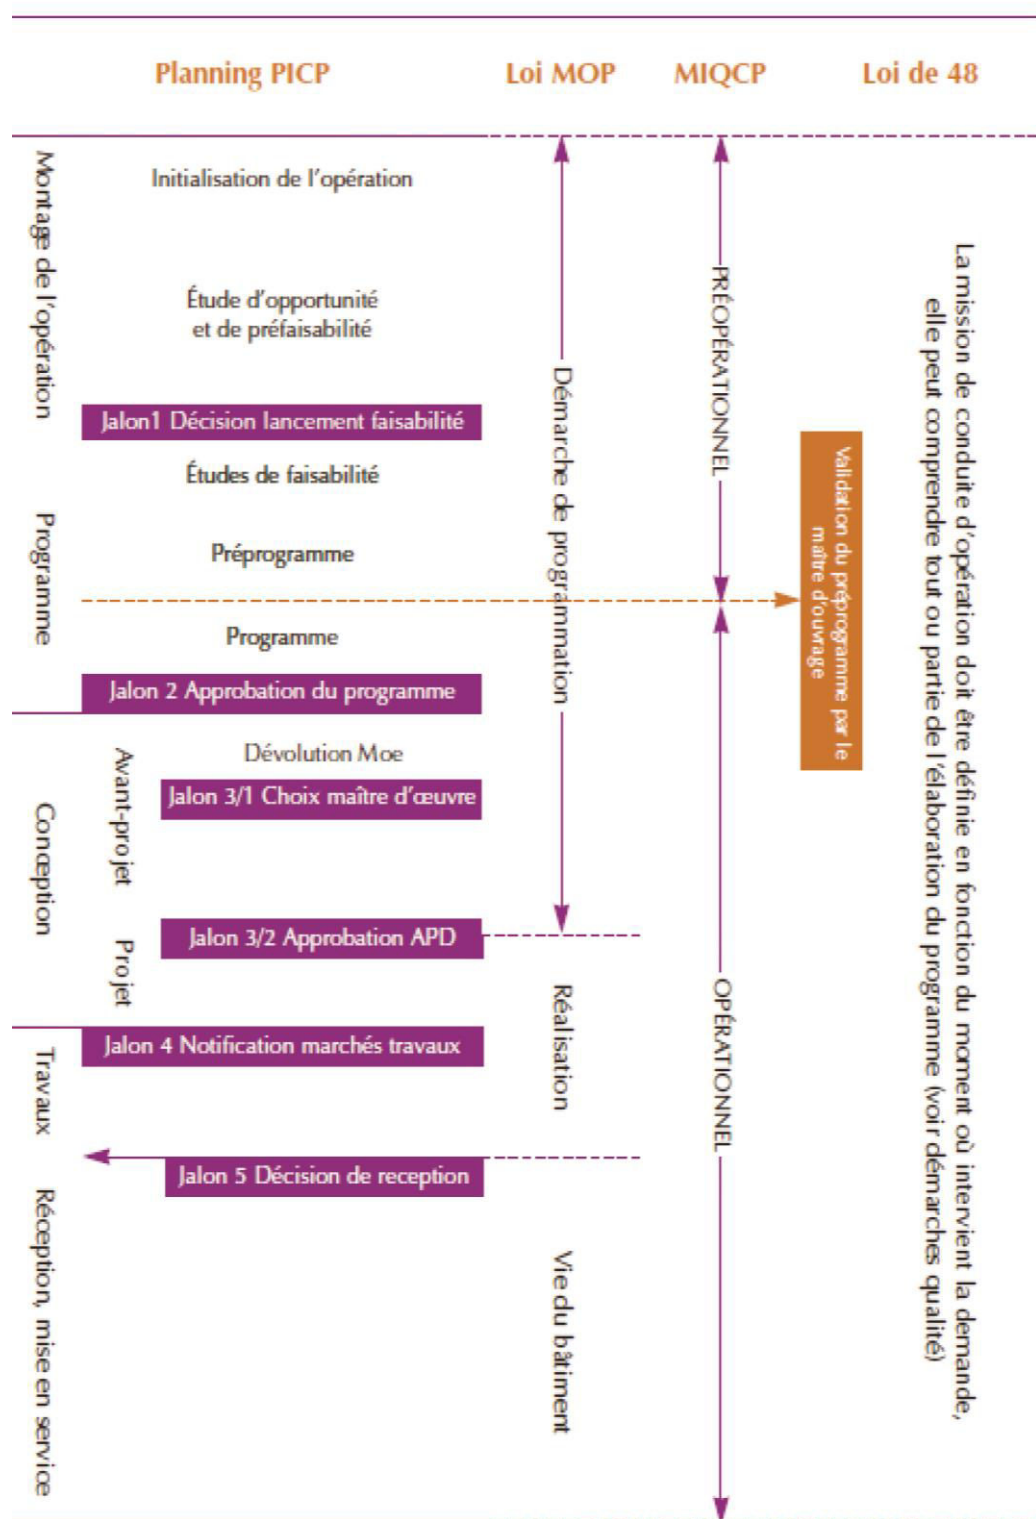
Planning PICP

Loi MOP

MIQCP

Loi de 48

Montage de l'opération

Initialisation de l'opération

Étude d'opportunité et de préfaisabilité

Jalon1 Décision lancement faisabilité

Études de faisabilité

Programme

Préprogramme

Programme

Jalon 2 Approbation du programme

Conception

Avant-projet

Dévolution Moe

Jalon 3/1 Choix maître d'œuvre

Projet

Jalon 3/2 Approbation APD

Travaux

Jalon 4 Notification marchés travaux

Jalon 5 Décision de reception

Réception, mise en service

Démarche de programmation

Réalisation

Vie du bâtiment

PRÉOPÉRATIONNEL

OPÉRATIONNEL

Validation du préprogramme par le maître d'ouvrage

La mission de conduite d'opération doit être définie en fonction du moment où intervient la demande, elle peut comprendre tout ou partie de l'élaboration du programme (voir démarches qualité)